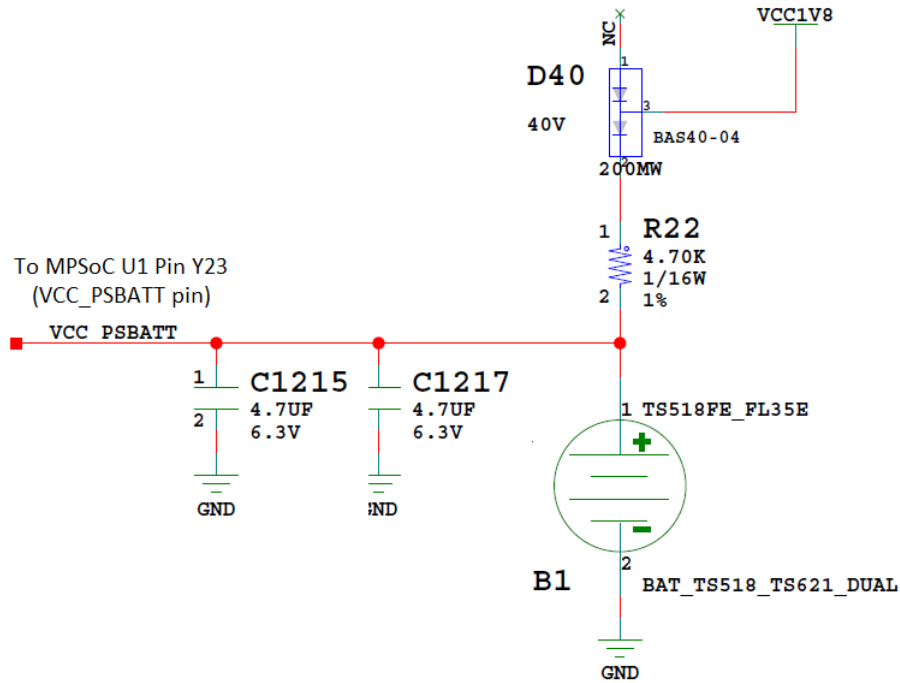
NC

VCC1V8

D40

40V

1

3

BAS40-04

2

200MW

R22

1

4.70K

1/16W

2

1%

To MPSoC U1 Pin Y23
(VCC_PSBATT pin)

VCC_PSBATT

1

C1215

2

4.7UF

6.3V

C1217

4.7UF

6.3V

GND

GND

1 TS518FE_FL35E

+

−

2

B1

BAT_TS518_TS621_DUAL

GND